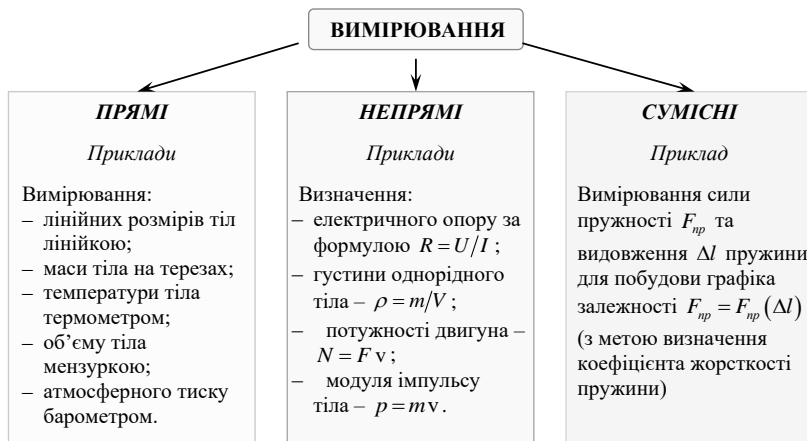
ВИМІРЮВАННЯ

ПРЯМІ

Приклади

Вимірювання:
– лінійних розмірів тіл лінійкою;
– маси тіла на терезах;
– температури тіла термометром;
– об'єму тіла мензуркою;
– атмосферного тиску барометром.

НЕПРЯМІ

Приклади

Визначення:
– електричного опору за формулою $R = U/I$;
– густини однорідного тіла – $\rho = m/V$;
– потужності двигуна – $N = F\text{v}$;
– модуля імпульсу тіла – $p = m\text{v}$.

СУМІСНІ

Приклад

Вимірювання сили пружності $F_{пр}$ та видовження $\Delta l$ пружини для побудови графіка залежності $F_{пр} = F_{пр}(\Delta l)$ (з метою визначення коефіцієнта жорсткості пружини)